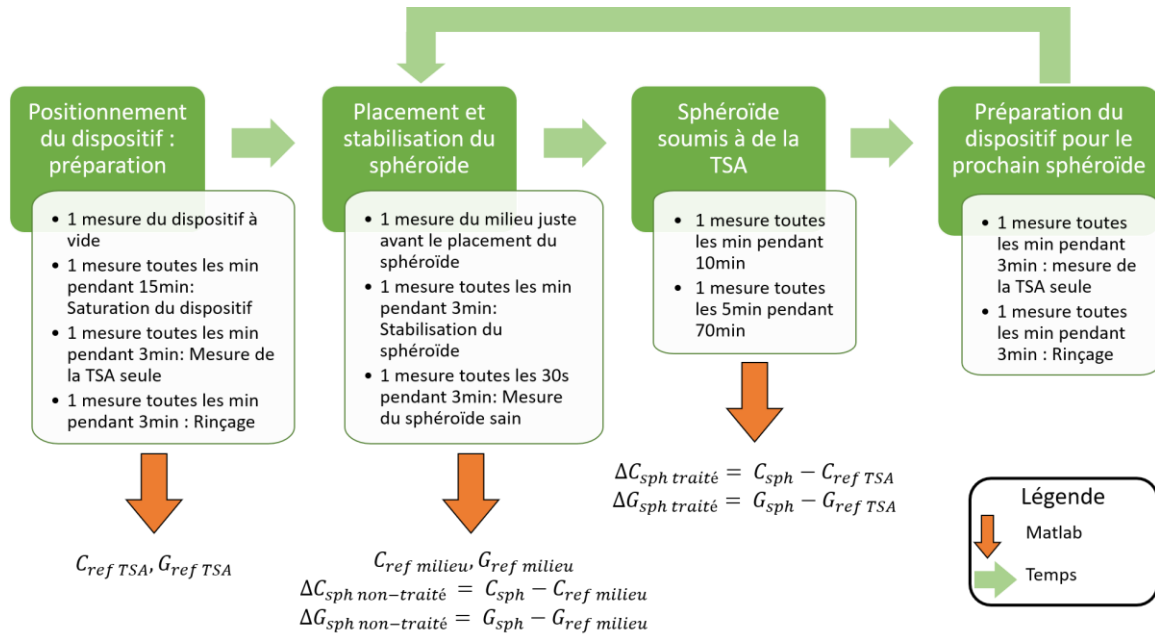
Positionnement du dispositif : préparation

- 1 mesure du dispositif à vide
- 1 mesure toutes les min pendant 15min: Saturation du dispositif
- 1 mesure toutes les min pendant 3min: Mesure de la TSA seule
- 1 mesure toutes les min pendant 3min : Rinçage

$C_{ref\ TSA}, G_{ref\ TSA}$

Placement et stabilisation du sphéroïde

- 1 mesure du milieu juste avant le placement du sphéroïde
- 1 mesure toutes les min pendant 3min: Stabilisation du sphéroïde
- 1 mesure toutes les 30s pendant 3min: Mesure du sphéroïde sain

$C_{ref\ milieu}, G_{ref\ milieu}$
$\Delta C_{sph\ non-traité} = C_{sph} - C_{ref\ milieu}$
$\Delta G_{sph\ non-traité} = G_{sph} - G_{ref\ milieu}$

Sphéroïde soumis à de la TSA

- 1 mesure toutes les min pendant 10min
- 1 mesure toutes les 5min pendant 70min

$\Delta C_{sph\ traité} = C_{sph} - C_{ref\ TSA}$
$\Delta G_{sph\ traité} = G_{sph} - G_{ref\ TSA}$

Préparation du dispositif pour le prochain sphéroïde

- 1 mesure toutes les min pendant 3min : mesure de la TSA seule
- 1 mesure toutes les min pendant 3min : Rinçage

Légende
Matlab
Temps